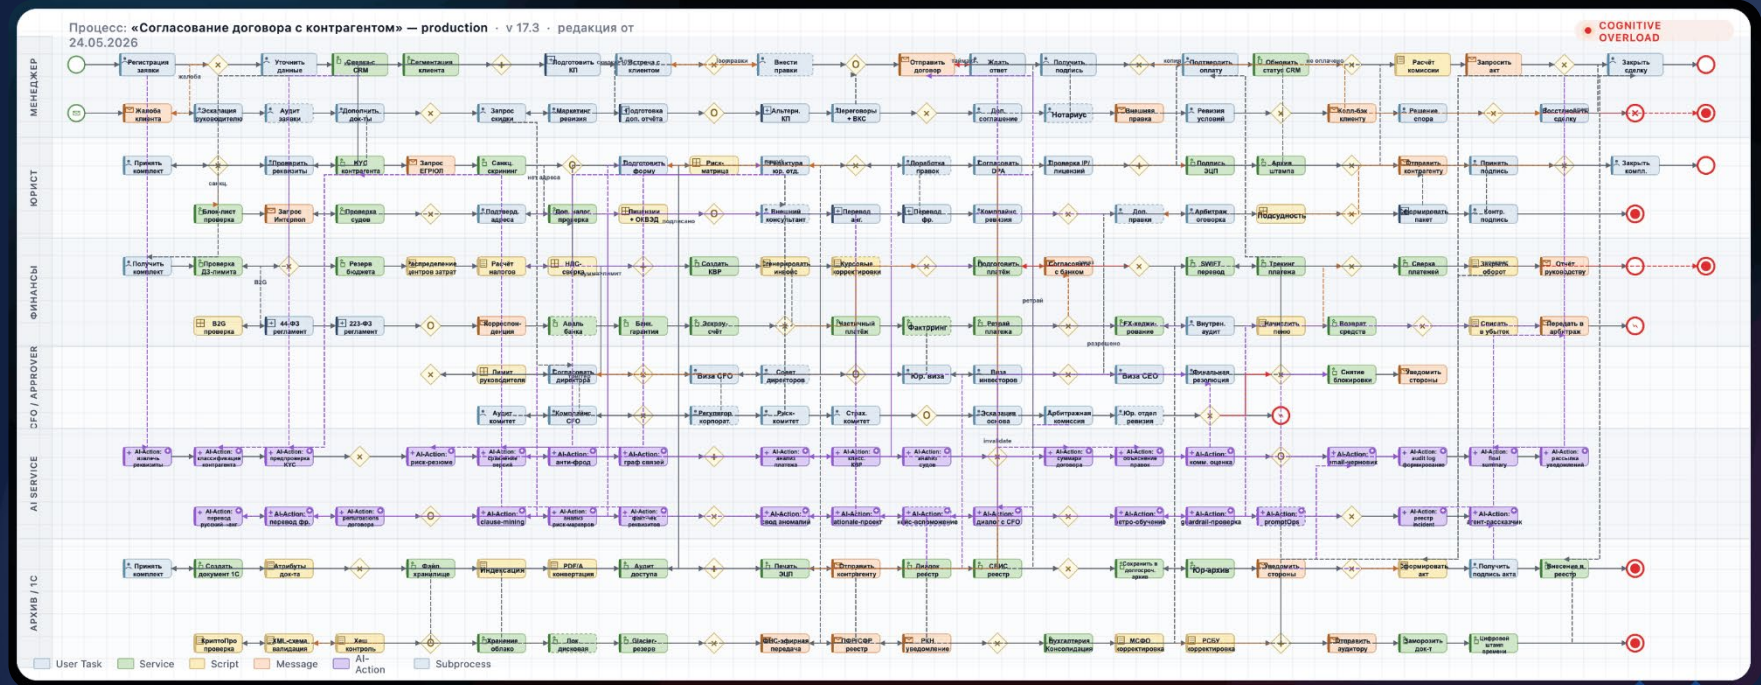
Процесс: «Согласование договора с контрагентом» — production · v 17.3 · редакция от 24.05.2026

COGNITIVE OVERLOAD

МЕНЕДЖЕР

Регистрация заявки
Уточнить данные
Сверка с CRM
Сегментация клиента
Подготовить КП
Встреча с клиентом
Внести правки
Отправить договор
Ждать ответ
Получить подпись
Подтвердить оплату
Обновить статус CRM
Расчёт комиссии
Запросить акт
Закрыть сделку

Жалоба клиента
Эскалация руководителю
Аудит заявки
Дополнить док-ты
Запрос скидки
Маркетинг ревизия
Подготовка доп. отчёта
Альтерн. КП
Переговоры + ВКС
Доп. соглашение
Нотариус
Внешняя правка
Ревизия условий
Колл-бэк клиенту
Решение спора
Восстановить сделку

ЮРИСТ

Принять комплект
Проверить реквизиты
KYC контрагента
Запрос ЕГРЮЛ
Санкц. скрининг
Подготовить форму
Риск-матрица
Проверка юр. отд.
Доработка правок
Согласовать DPA
Проверка IP/лицензий
Подпись ЭЦП
Архив штампа
Отправить контрагенту
Принять подпись
Закрыть компл.

Блок-лист проверка
Запрос Интерпол
Проверка судов
Подтверд. адреса
Доп. запрос проверка
Внешняя + ОКВЭД
Внешний консультант
Перевод анг.
Перевод фр.
Комплаенс ревизия
Доп. правки
Арбитраж договора
Подсудность
Сформировать пакет
Контр. подпись

ФИНАНСЫ

Получить комплект
Проверка ДЗ-лимита
Резерв бюджета
Распределение центров затрат
Расчёт налогов
НДС-сверка
Создать КВР
Сгенерировать инвойс
Курсовые корректировки
Подготовить платёж
Согласовать с банком
SWIFT-перевод
Трекинг платежа
Сверка платежей
Закрыть оборот
Отчёт руководству

B2G проверка
44-ФЗ регламент
223-ФЗ регламент
Корреспон-денция
Аналь банка
Банк. гарантия
Эскроу-счёт
Частичный платёж
Факторинг
Резерв платежа
FX-хеджи-рование
Внутрен. аудит
Начислить пени
Возврат средств
Списать в убыток
Передать в арбитраж

CFO / APPROVER

Лимит руководителя
Согласовать директора
Виза CFO
Совет директоров
Юр. виза
Виза инвесторов
Виза CEO
Финальная резолюция
Снятие блокировки
Уведомить стороны

Аудит комитет
Комплаенс CFO
Регулятор корпорат.
Риск-комитет
Страх. комитет
Эскалация основа
Арбитражная комиссия
Юр. отдел ревизия

AI SERVICE

AI-Action: извлечь реквизиты
AI-Action: классификация контрагента
AI-Action: предпроверка KYC
AI-Action: риск-резюме
AI-Action: сравнение версий
AI-Action: анти-фрод
AI-Action: граф связей
AI-Action: анализ платежа
AI-Action: прогноз КВР
AI-Action: анализ судов
AI-Action: суммари договора
AI-Action: объяснение правок
AI-Action: комм. оценка
AI-Action: email-черновик
AI-Action: audit log формирование
AI-Action: final summary
AI-Action: рассылка уведомлений

AI-Action: перевод русский-англ.
AI-Action: перевод фр.
AI-Action: ренегоциация договора
AI-Action: clause-mining
AI-Action: анализ риск-маркеров
AI-Action: фактчек реквизитов
AI-Action: вод аномалий
AI-Action: rationale-проект
AI-Action: кейс-осмысление
AI-Action: диалог с CFO
AI-Action: ретро-обучение
AI-Action: guardrail-проверка
AI-Action: promptOps
AI-Action: реестр incident
AI-Action: агент-рассказчик

АРХИВ / 1С

Принять комплект
Создать документ 1С
Атрибуты док-та
Файл. хранилище
Индексация
PDF/A конвертация
Аудит доступа
Печать ЭЦП
Отправить контрагенту
Лидер реестр
СЕИС реестр
Сохранить в договорн. архив
Юр-архив
Уведомить стороны
Сформировать акт
Получить подпись акта
Внесения в реестр

КриптоПро проверка
XML-схема валидация
Хеш контроль
Хранение облако
Лок дисковая
Glacier-резерв
ФНС-эфирная передача
ПФР/СФР реестр
РКН уведомление
Бухгалтерия Консолидация
МСФО корректировка
РСБУ корректировка
Отправить аудитору
Заморозить док-т
Цифровой штамп времени

жалоба
санкц.
нет адреса
подписано
B2G
ретрай
разрешено
invalidate
доработка
по оплачено
лимит
лимит

User Task
Service
Script
Message
AI-Action
Subprocess